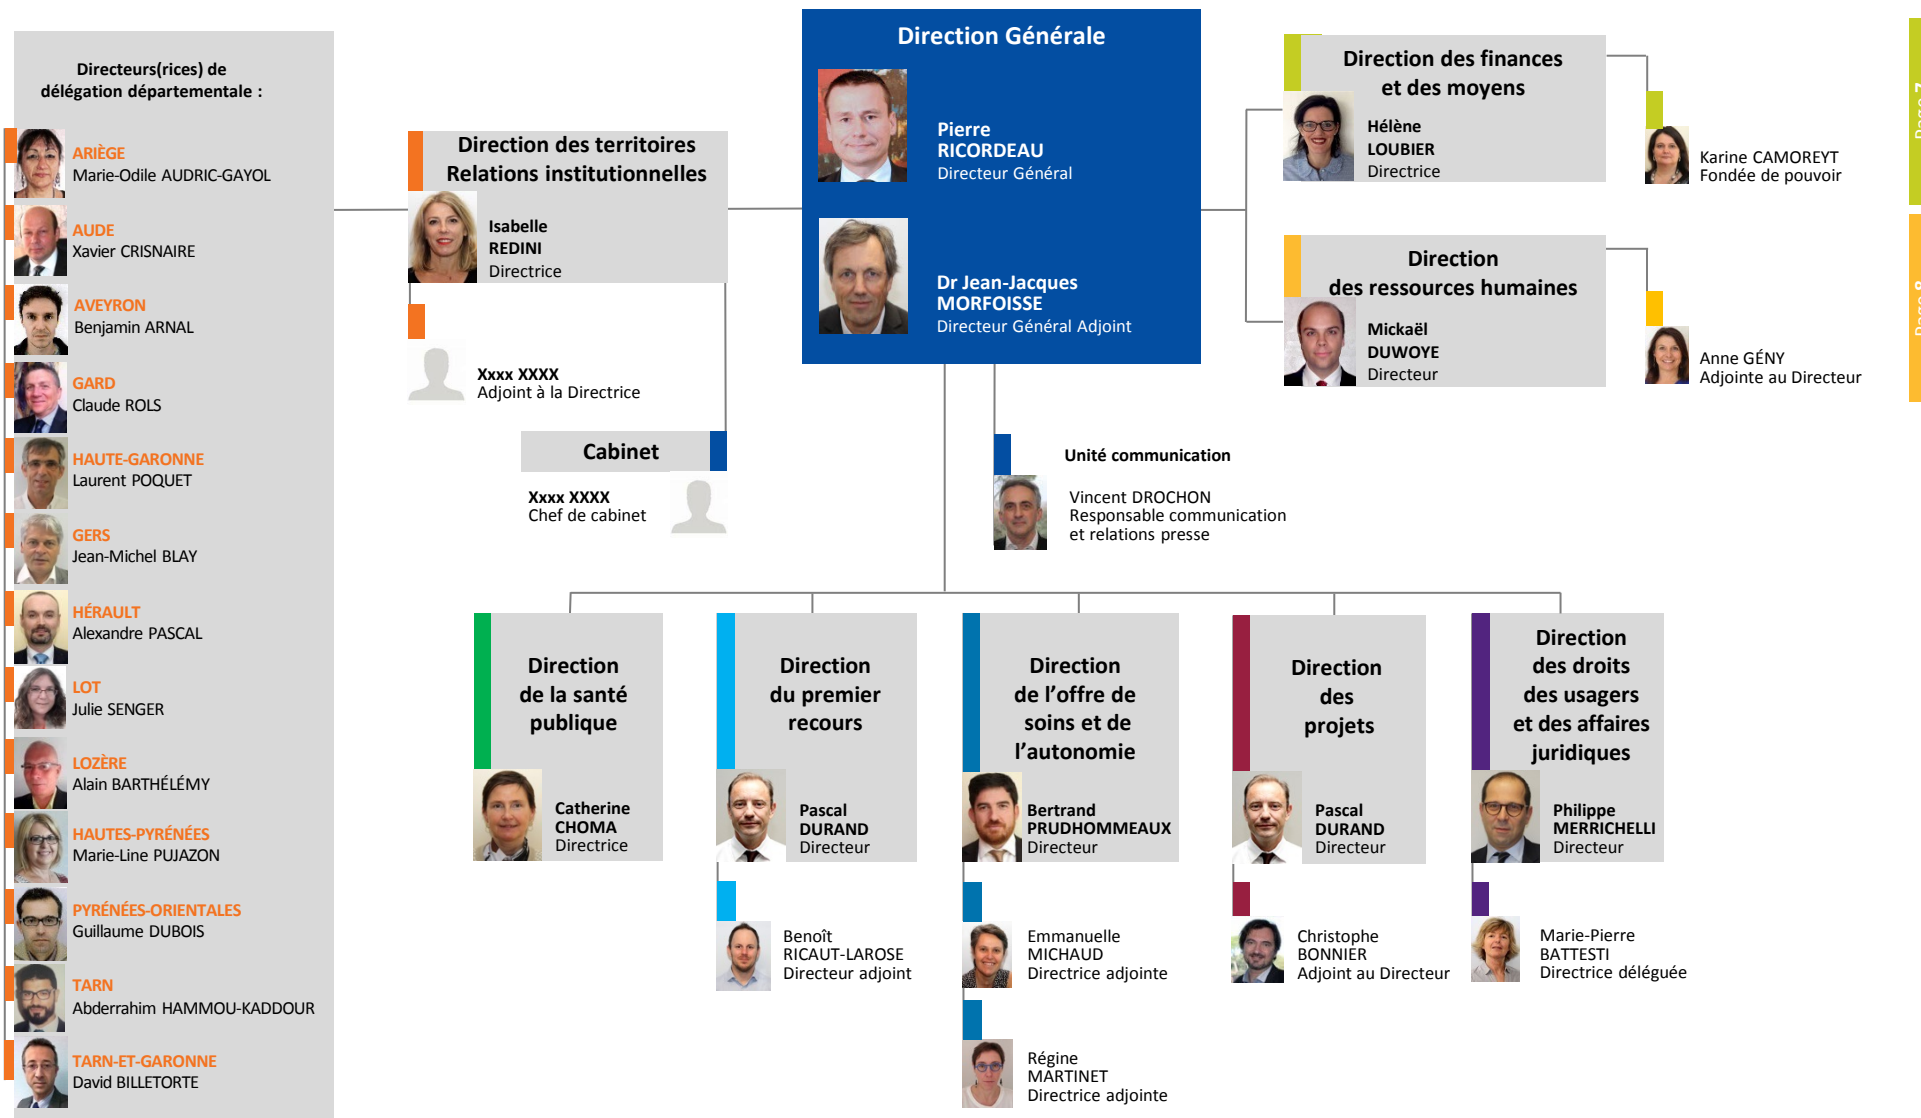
Directeurs(rices) de délégation départementale :

ARIÈGE
Marie-Odile AUDRIC-GAYOL

AUDE
Xavier CRISNAIRE

AVEYRON
Benjamin ARNAL

GARD
Claude ROLS

HAUTE-GARONNE
Laurent POQUET

GERS
Jean-Michel BLAY

HÉRAULT
Alexandre PASCAL

LOT
Julie SENGER

LOZÈRE
Alain BARTHÉLÉMY

HAUTES-PYRÉNÉES
Marie-Line PUJAZON

PYRÉNÉES-ORIENTALES
Guillaume DUBOIS

TARN
Abderrahim HAMMOU-KADDOUR

TARN-ET-GARONNE
David BILLETORTE

Direction des territoires Relations institutionnelles

Isabelle REDINI
Directrice

Xxxx XXXX
Adjoint à la Directrice

Cabinet

Xxxx XXXX
Chef de cabinet

Direction Générale

Pierre RICORDEAU
Directeur Général

Dr Jean-Jacques MORFOISSE
Directeur Général Adjoint

Unité communication

Vincent DROCHON
Responsable communication et relations presse

Direction des finances et des moyens

Hélène LOUBIER
Directrice

Karine CAMOREYT
Fondée de pouvoir

Direction des ressources humaines

Mickaël DUWOYE
Directeur

Anne GÉNY
Adjointe au Directeur

Direction de la santé publique

Catherine CHOMA
Directrice

Direction du premier recours

Pascal DURAND
Directeur

Benoît RICAUT-LAROSE
Directeur adjoint

Direction de l'offre de soins et de l'autonomie

Bertrand PRUDHOMMEAUX
Directeur

Emmanuelle MICHAUD
Directrice adjointe

Régine MARTINET
Directrice adjointe

Direction des projets

Pascal DURAND
Directeur

Christophe BONNIER
Adjoint au Directeur

Direction des droits des usagers et des affaires juridiques

Philippe MERRICHELLI
Directeur

Marie-Pierre BATTESTI
Directrice déléguée

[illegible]

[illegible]